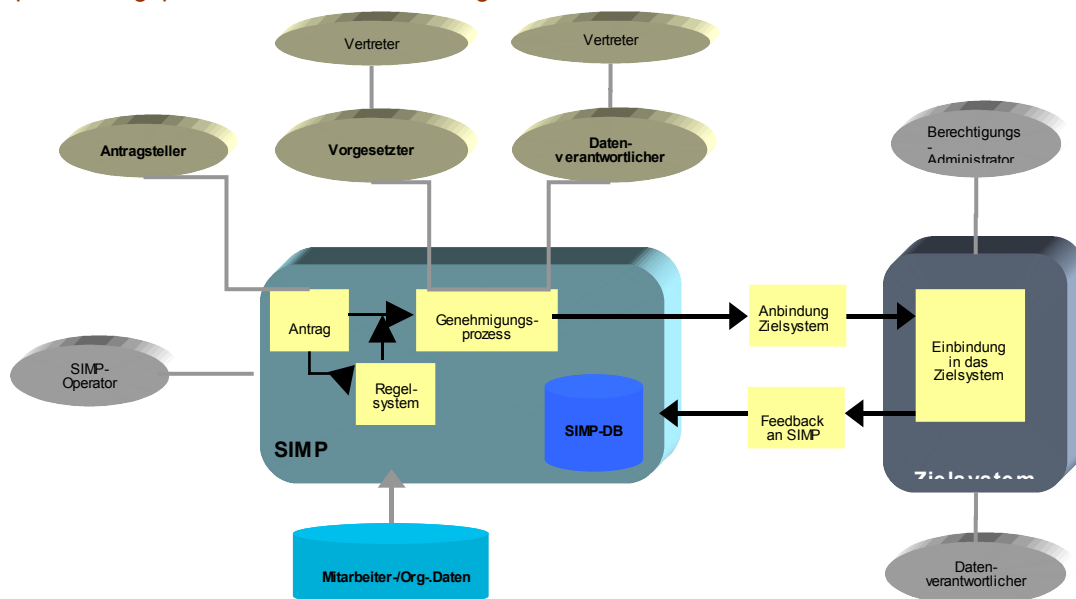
Vertreter

Vertreter

Antragsteller

Vorgesetzter

Datenverantwortlicher

Berechtigungs-Administrator

Antrag

Genehmigungsprozess

Regelsystem

Anbindung Zielsystem

Einbindung in das Zielsystem

SIMP-Operator

SIMP-DB

Feedback an SIMP

SIMP

Zielsystem

Mitarbeiter-/Org.-Daten

Datenverantwortlicher